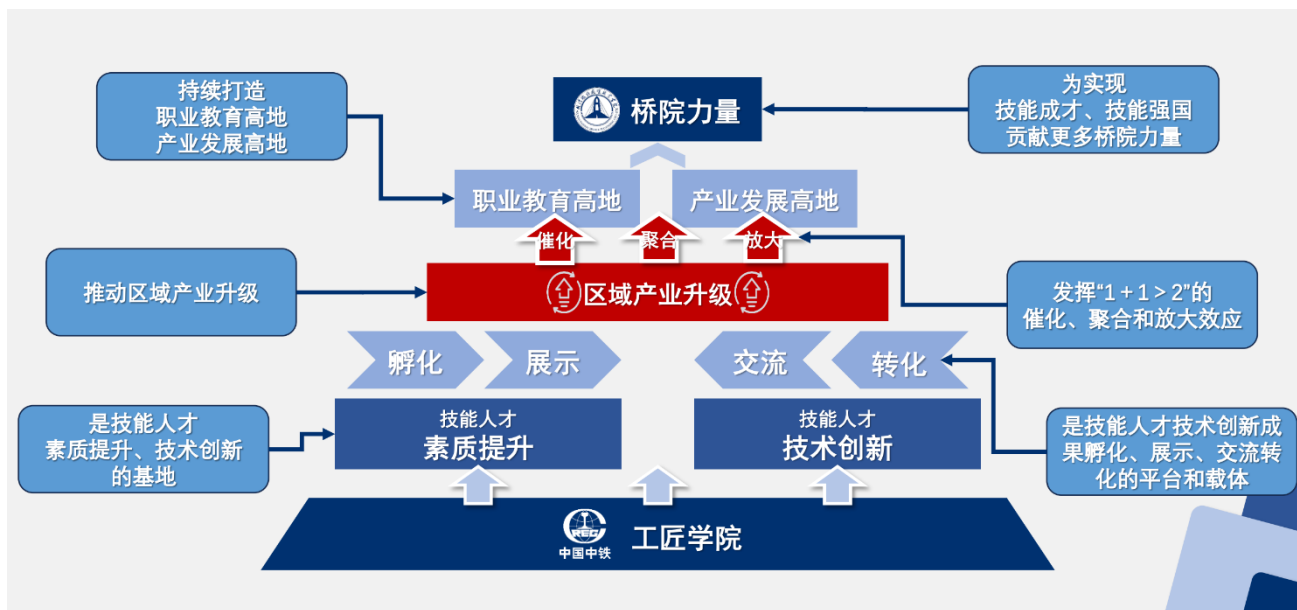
持续打造
职业教育高地
产业发展高地

桥院力量

为实现
技能成才、技能强国
贡献更多桥院力量

职业教育高地

产业发展高地

催化

聚合

放大

推动区域产业升级

区域产业升级

发挥“1 + 1 > 2”的
催化、聚合和放大效应

孵化

展示

交流

转化

是技能人才
素质提升、技术创新
的基地

技能人才
素质提升

技能人才
技术创新

是技能人才技术创新成果孵化、展示、交流转化的平台和载体

CREC
中国中铁

工匠学院